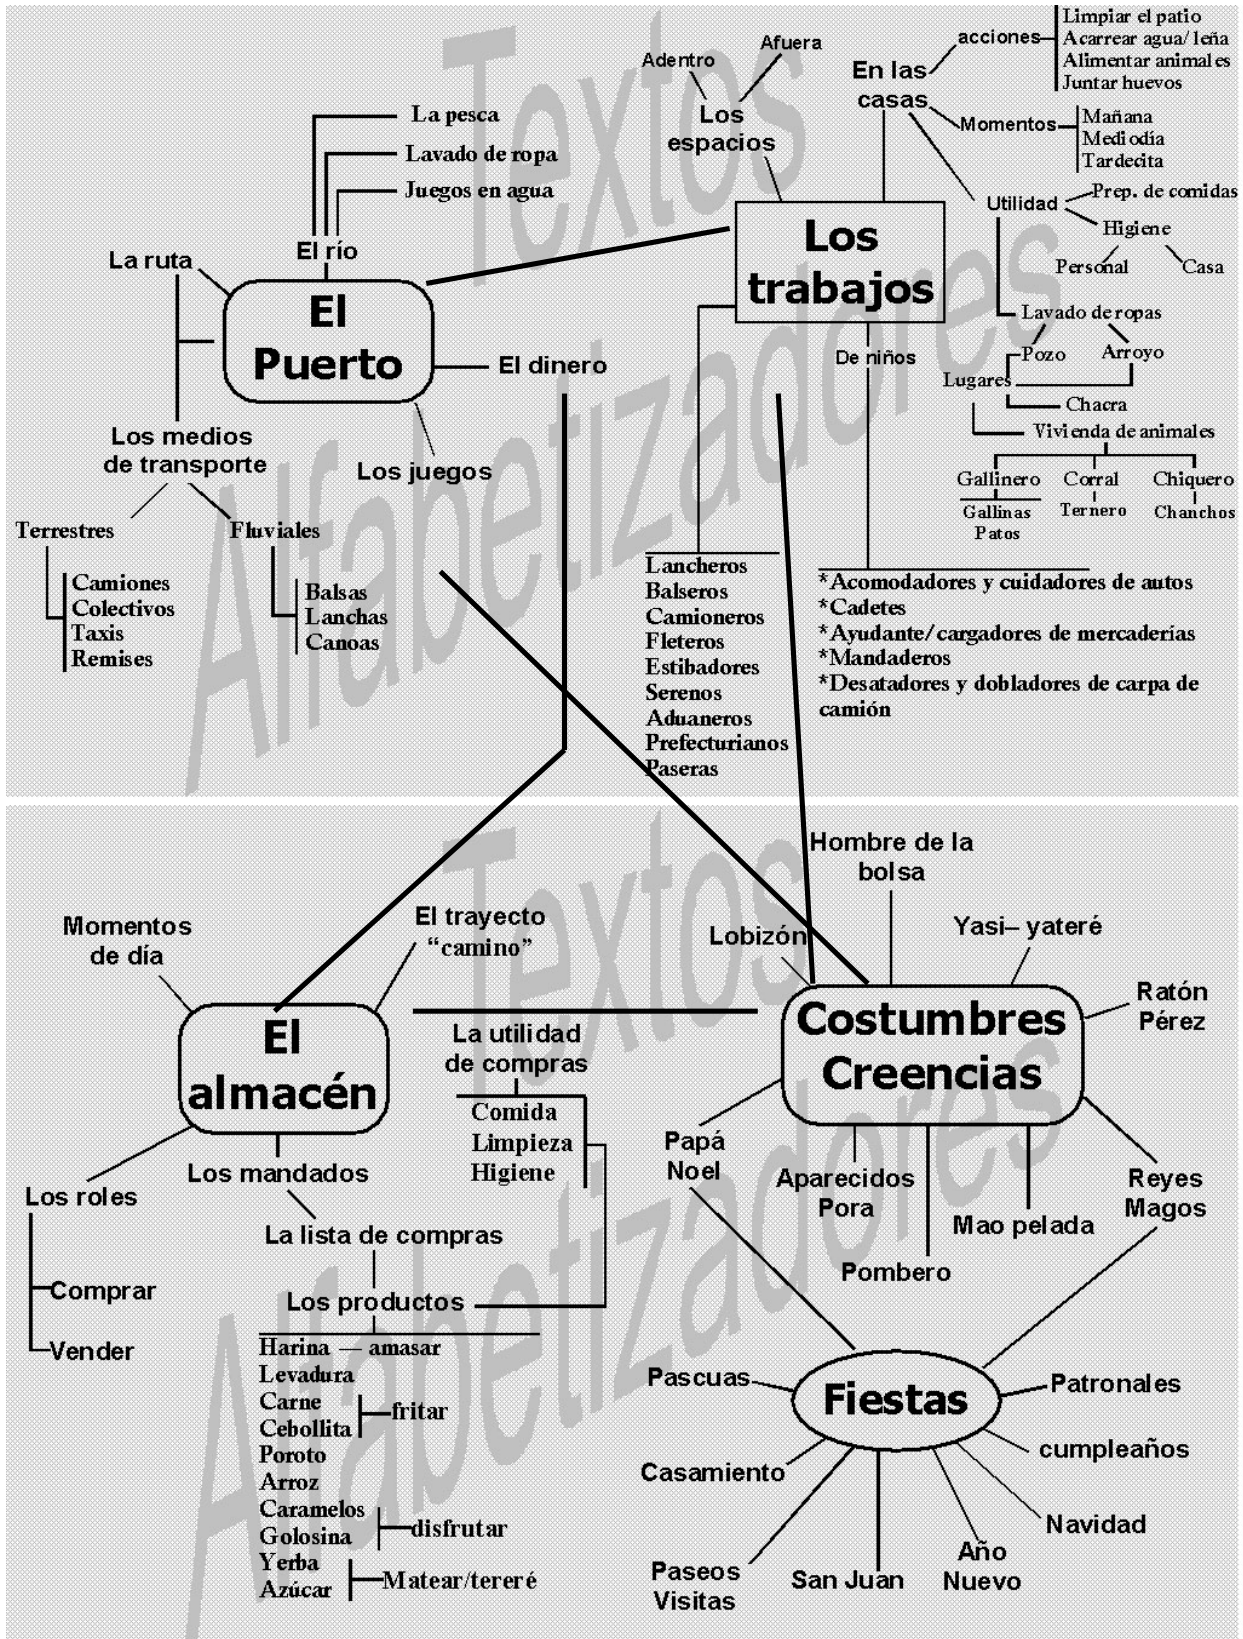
Textos Alfabetizadores

El Puerto

La pesca
Lavado de ropa
Juegos en agua
El río
La ruta
El dinero
Los juegos
Los medios de transporte
Terrestres
Camiones
Colectivos
Taxis
Remises
Fluviales
Balsas
Lanchas
Canoas

Los trabajos

Adentro
Afuera
Los espacios
En las casas
acciones
Limpiar el patio
Acarrear agua/ leña
Alimentar animales
Juntar huevos
Momentos
Mañana
Mediodía
Tardecita
Utilidad
Prep. de comidas
Higiene
Personal
Casa
Lavado de ropas
Pozo
Arroyo
Lugares
Chacra
Vivienda de animales
Gallinero
Gallinas
Patos
Corral
Ternero
Chiquero
Chanchos
De niños
*Acomodadores y cuidadores de autos
*Cadetes
*Ayudante/cargadores de mercaderías
*Mandaderos
*Desatadores y dobladores de carpa de camión
Lancheros
Balseros
Camioneros
Fleteros
Estibadores
Serenos
Aduaneros
Prefecturianos
Paseras

Textos Alfabetizadores

El almacén

Momentos de día
El trayecto "camino"
La utilidad de compras
Comida
Limpieza
Higiene
Los roles
Comprar
Vender
Los mandados
La lista de compras
Los productos
Harina — amasar
Levadura
Carne
Cebollita
fritar
Poroto
Arroz
Caramelos
Golosina
disfrutar
Yerba
Azúcar
Matear/tereré

Costumbres Creencias

Hombre de la bolsa
Lobizón
Yasi– yateré
Ratón Pérez
Papá Noel
Aparecidos Pora
Pombero
Mao pelada
Reyes Magos

Fiestas

Pascuas
Patronales
cumpleaños
Casamiento
Navidad
Paseos Visitas
San Juan
Año Nuevo